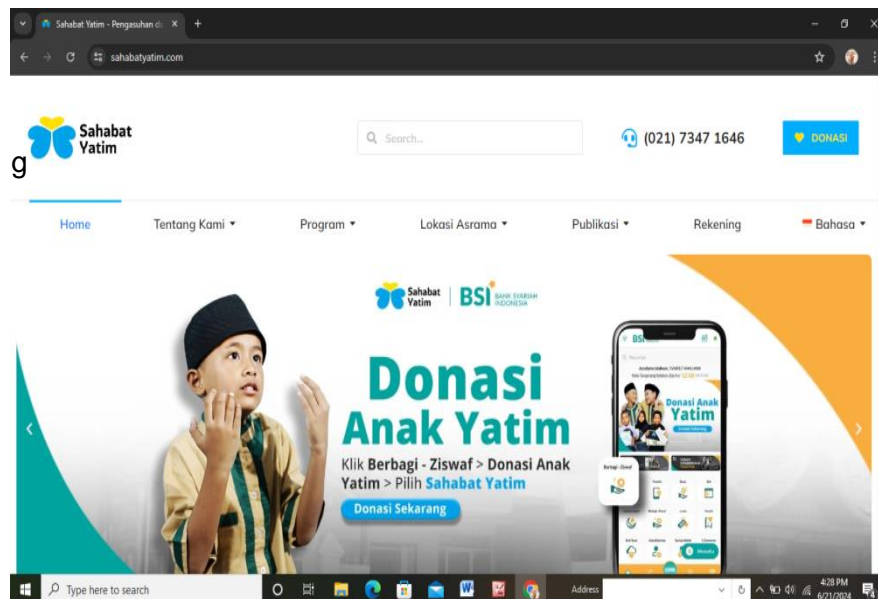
Sahabat Yatim - Pengasuhan da ×

sahabatyatim.com

Sahabat Yatim

g

Search...

(021) 7347 1646

DONASI

Home

Tentang Kami ▾

Program ▾

Lokasi Asrama ▾

Publikasi ▾

Rekening

Bahasa ▾

Sahabat Yatim | BSI BANK SYARIAH INDONESIA

Donasi Anak Yatim

Klik Berbagi - Ziswaf > Donasi Anak Yatim > Pilih Sahabat Yatim

Donasi Sekarang

BSI

Donasi Anak Yatim

Berbagi - Ziswaf

Type here to search

Address

4:28 PM
6/21/2024